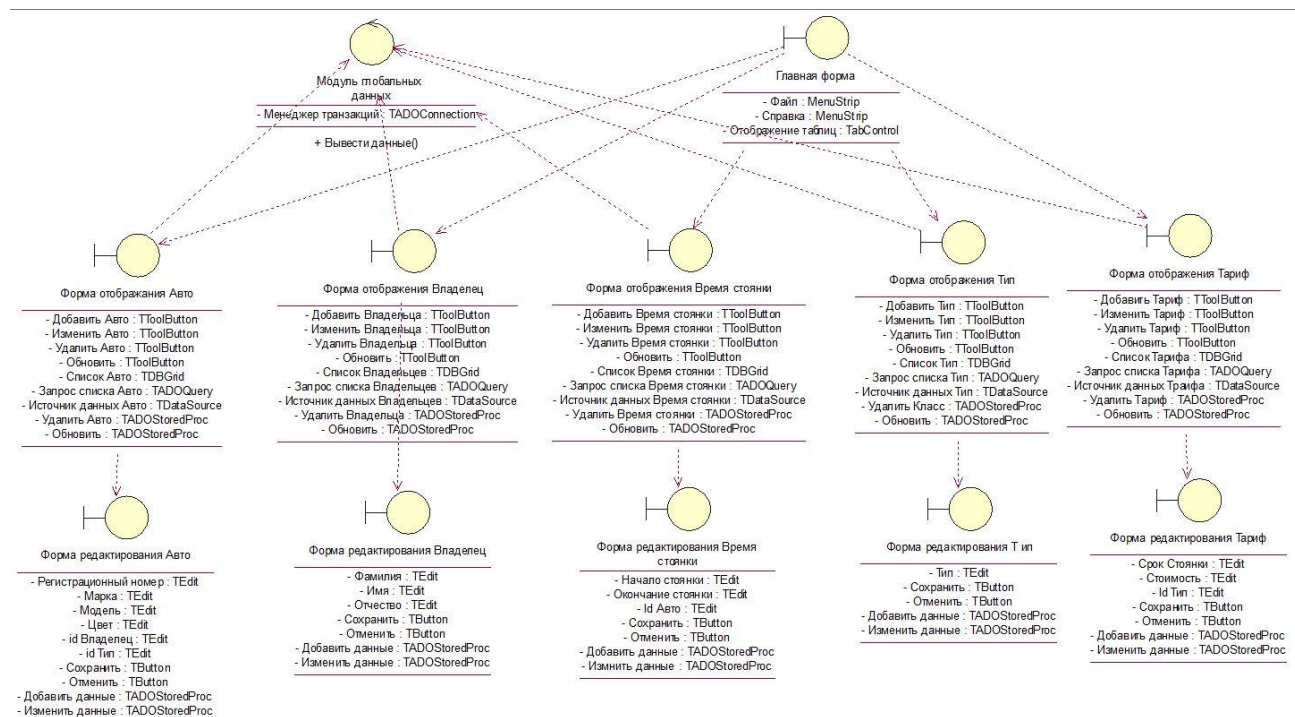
Модуль глобальных данных

- Менеджер транзакций : TADOConnection

+ Вывести данные()

Главная форма

- Файл : MenuStrip
- Справка : MenuStrip
- Отображение таблиц : TabControl

Форма отображения Авто

- Добавить Авто : TToolButton
- Изменить Авто : TToolButton
- Удалить Авто : TToolButton
- Обновить : TToolButton
- Список Авто : TDBGrid
- Запрос списка Авто : TADOQuery
- Источник данных Авто : TDataSource
- Удалить Авто : TADOStoredProc
- Обновить : TADOStoredProc

Форма отображения Владелец

- Добавить Владельца : TToolButton
- Изменить Владельца : TToolButton
- Удалить Владельца : TToolButton
- Обновить : TToolButton
- Список Владельцев : TDBGrid
- Запрос списка Владельцев : TADOQuery
- Источник данных Владельцев : TDataSource
- Удалить Владельца : TADOStoredProc
- Обновить : TADOStoredProc

Форма отображения Время стоянки

- Добавить Время стоянки : TToolButton
- Изменить Время стоянки : TToolButton
- Удалить Время стоянки : TToolButton
- Обновить : TToolButton
- Список Время стоянки : TDBGrid
- Запрос списка Время стоянки : TADOQuery
- Источник данных Время стоянки : TDataSource
- Удалить Время стоянки : TADOStoredProc
- Обновить : TADOStoredProc

Форма отображения Тип

- Добавить Тип : TToolButton
- Изменить Тип : TToolButton
- Удалить Тип : TToolButton
- Обновить : TToolButton
- Список Тип : TDBGrid
- Запрос списка Тип : TADOQuery
- Источник данных Тип : TDataSource
- Удалить Класс : TADOStoredProc
- Обновить : TADOStoredProc

Форма отображения Тариф

- Добавить Тариф : TToolButton
- Изменить Тариф : TToolButton
- Удалить Тариф : TToolButton
- Обновить : TToolButton
- Список Тарифа : TDBGrid
- Запрос списка Тарифа : TADOQuery
- Источник данных Трафа : TDataSource
- Удалить Тариф : TADOStoredProc
- Обновить : TADOStoredProc

Форма редактирования Авто

- Регистрационный номер : TEdit
- Марка : TEdit
- Модель : TEdit
- Цвет : TEdit
- id Владелец : TEdit
- id Тип : TEdit
- Сохранить : TButton
- Отменить : TButton
- Добавить данные : TADOStoredProc
- Изменить данные : TADOStoredProc

Форма редактирования Владелец

- Фамилия : TEdit
- Имя : TEdit
- Отчество : TEdit
- Сохранить : TButton
- Отменить : TButton
- Добавить данные : TADOStoredProc
- Изменить данные : TADOStoredProc

Форма редактирования Время стоянки

- Начало стоянки : TEdit
- Окончание стоянки : TEdit
- Id Авто : TEdit
- Сохранить : TButton
- Отменить : TButton
- Добавить данные : TADOStoredProc
- Измнить данные : TADOStoredProc

Форма редактирования Т ип

- Тип : TEdit
- Сохранить : TButton
- Отменить : TButton
- Добавить данные : TADOStoredProc
- Изменить данные : TADOStoredProc

Форма редактирования Тариф

- Срок Стоянки : TEdit
- Стоимость : TEdit
- Id Тип : TEdit
- Сохранить : TButton
- Отменить : TButton
- Добавить данные : TADOStoredProc
- Изменить данные : TADOStoredProc